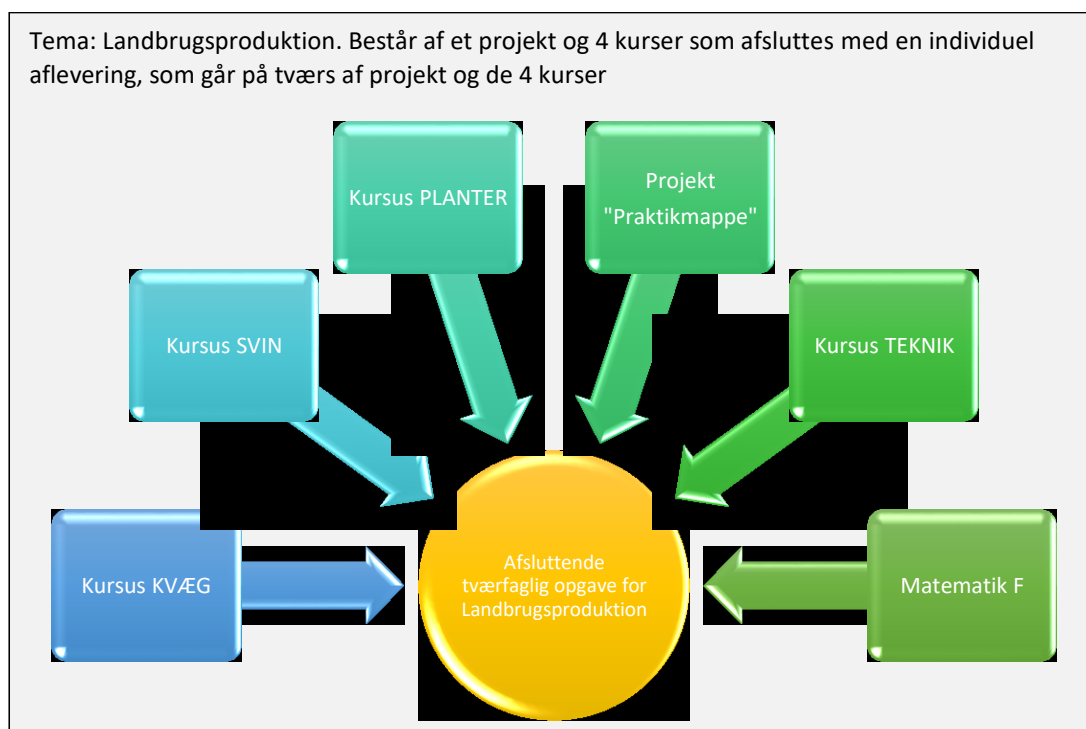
Tema: Landbrugsproduktion. Består af et projekt og 4 kurser som afsluttes med en individuel aflevering, som går på tværs af projekt og de 4 kurser

Kursus PLANTER

Projekt "Praktikmappe"

Kursus SVIN

Kursus TEKNIK

Kursus KVÆG

Afsluttende tværfaglig opgave for Landbrugsproduktion

Matematik F